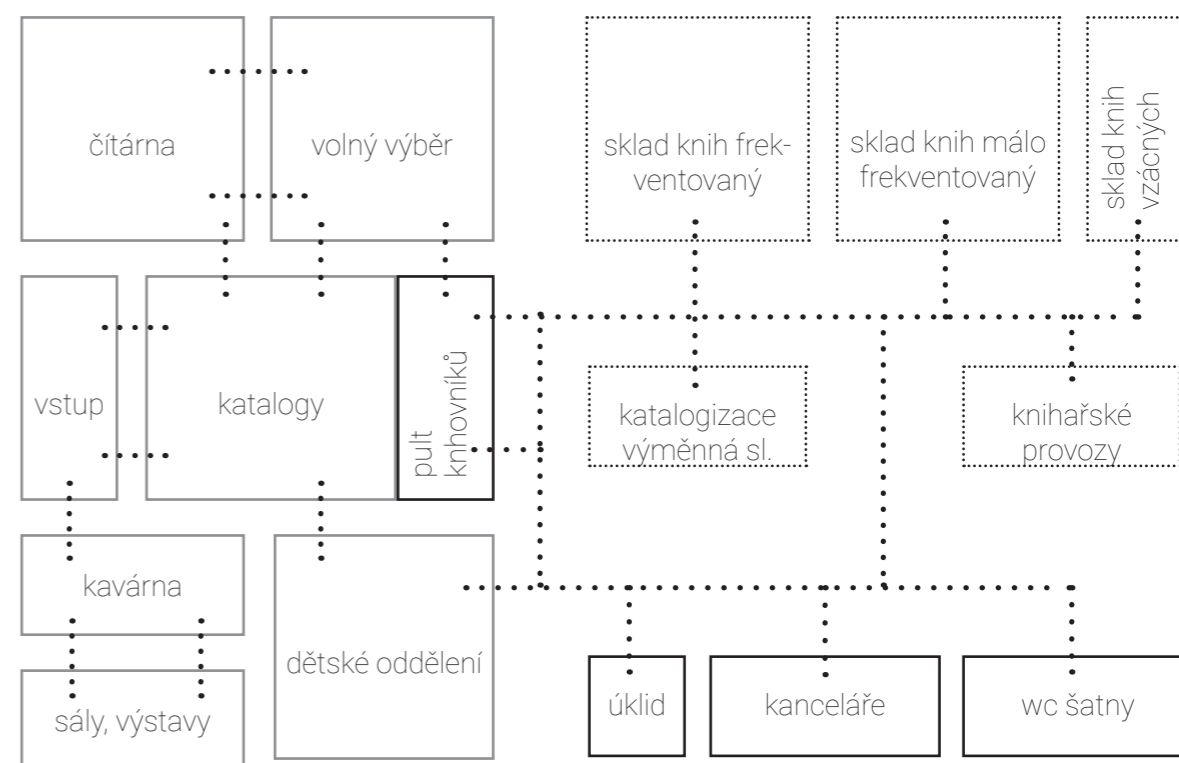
čítárna

volný výběr

sklad knih frekventovaný

sklad knih málo frekventovaný

sklad knih vzácných

vstup

katalogy

pult knhovníků

katalogizace výměnná sl.

knihařské provozy

kavárna

dětské oddělení

sály, výstavy

úklid

kanceláře

wc šatny